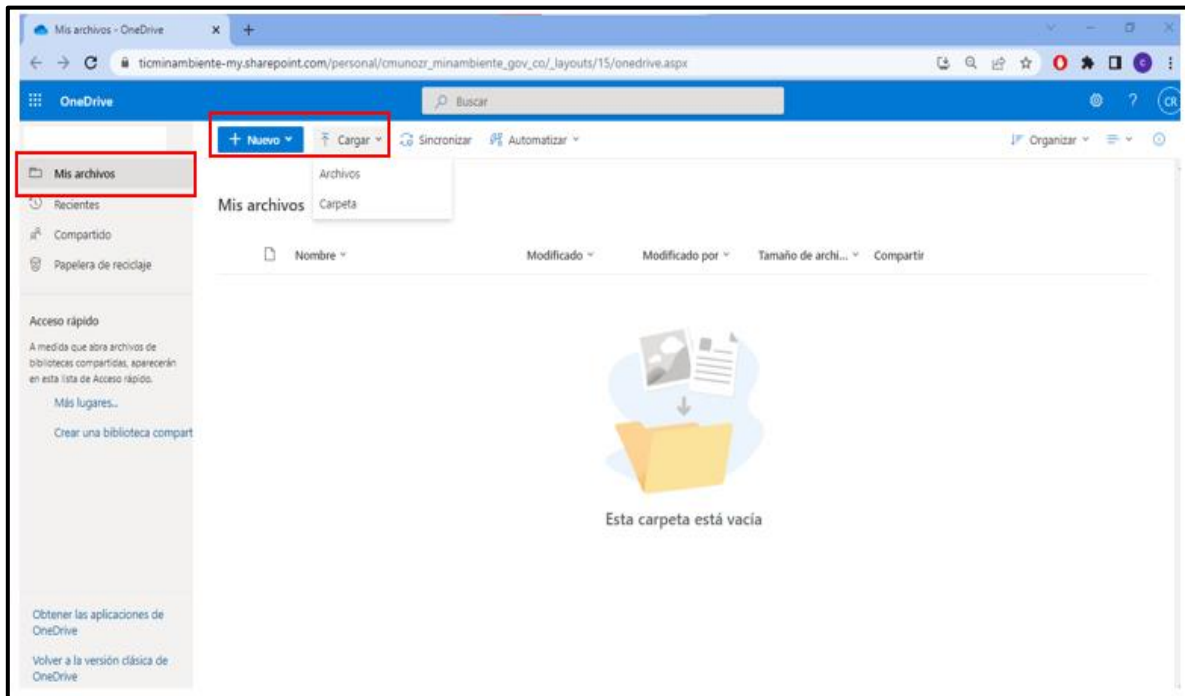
Mis archivos - OneDrive

ticminambiente-my.sharepoint.com/personal/cmunozr_minambiente_gov_co/_layouts/15/onedrive.aspx

OneDrive

Buscar

CR

+ Nuevo

Cargar

Sincronizar

Automatizar

Organizar

Archivos

Carpeta

Mis archivos

Recientes

Compartido

Papelera de reciclaje

Mis archivos

Nombre

Modificado

Modificado por

Tamaño de archi...

Compartir

Acceso rápido

A medida que abra archivos de bibliotecas compartidas, aparecerán en esta lista de Acceso rápido.

Más lugares...

Crear una biblioteca compart

Esta carpeta está vacía

Obtener las aplicaciones de OneDrive

Volver a la versión clásica de OneDrive